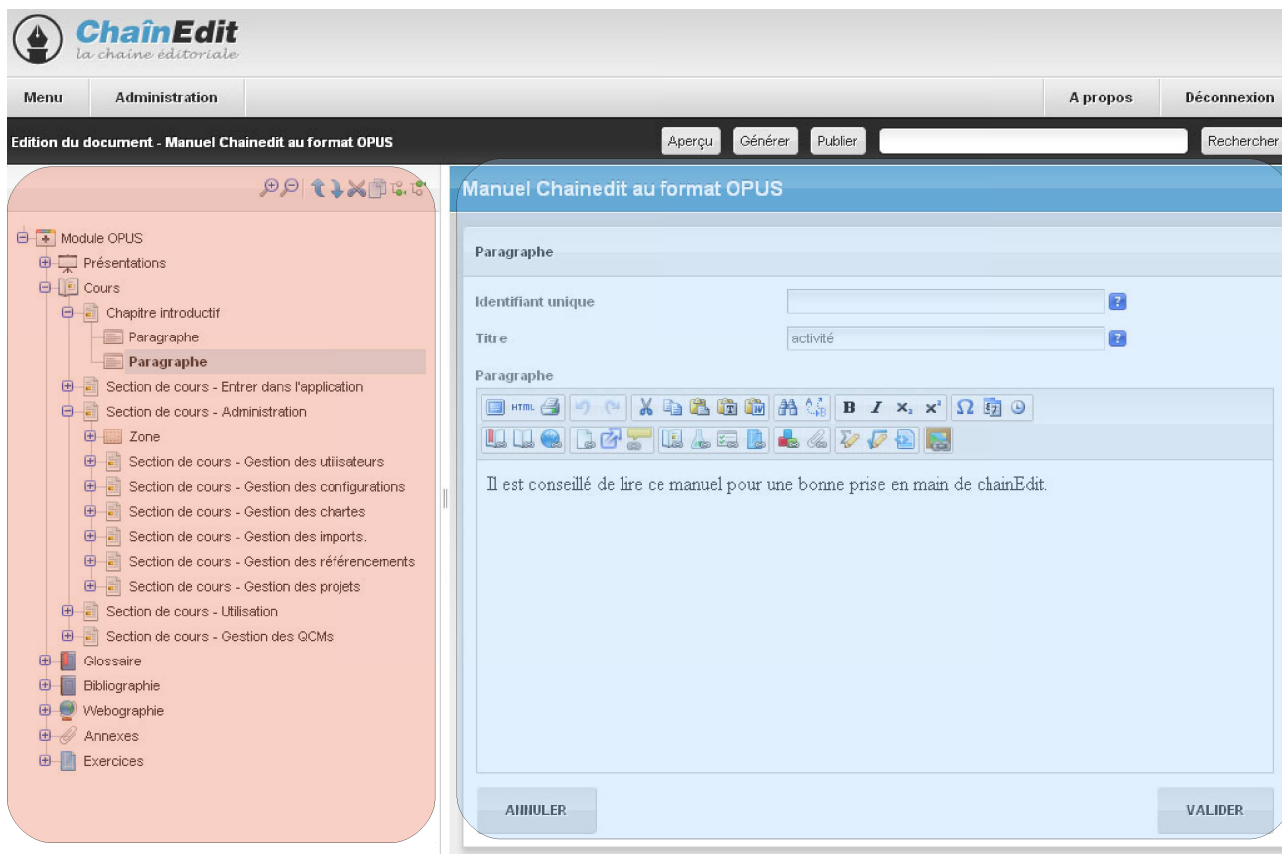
ChaînEdit
la chaine éditoriale

Menu | Administration | A propos | Déconnexion

Edition du document - Manuel Chainedit au format OPUS

Aperçu | Générer | Publier | Rechercher

Module OPUS
Présentations
Cours
Chapitre introductif
Paragraphe
Paragraphe
Section de cours - Entrer dans l'application
Section de cours - Administration
Zone
Section de cours - Gestion des utilisateurs
Section de cours - Gestion des configurations
Section de cours - Gestion des chartes
Section de cours - Gestion des imports.
Section de cours - Gestion des référencements
Section de cours - Gestion des projets
Section de cours - Utilisation
Section de cours - Gestion des QCMs
Glossaire
Bibliographie
Webographie
Annexes
Exercices

Manuel Chainedit au format OPUS

Paragraphe

Identifiant unique

Titre

activité

Paragraphe

HTML

B I $x_2$ $x^2$ Ω

Il est conseillé de lire ce manuel pour une bonne prise en main de chainEdit.

ANNULER

VALIDER